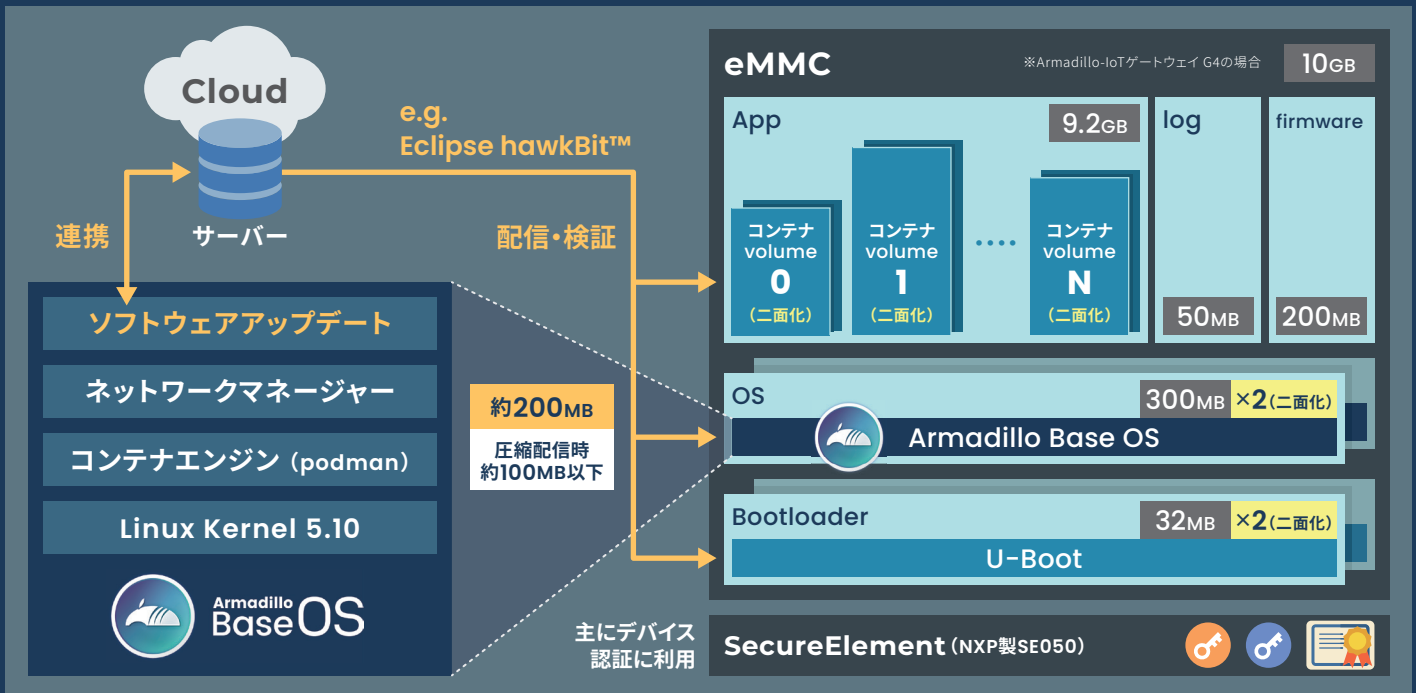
Cloud

サーバー

連携

e.g.
Eclipse hawkBit™

配信・検証

ソフトウェアアップデート

ネットワークマネージャー

コンテナエンジン（podman）

Linux Kernel 5.10

Armadillo
BaseOS

約200MB
圧縮配信時
約100MB以下

eMMC
※Armadillo-IoTゲートウェイ G4の場合
10GB

App
9.2GB

コンテナ
volume
0
（二面化）

コンテナ
volume
1
（二面化）

....

コンテナ
volume
N
（二面化）

log
50MB

firmware
200MB

OS
300MB ×2（二面化）
Armadillo Base OS

Bootloader
32MB ×2（二面化）
U-Boot

主にデバイス
認証に利用

SecureElement（NXP製SE050）